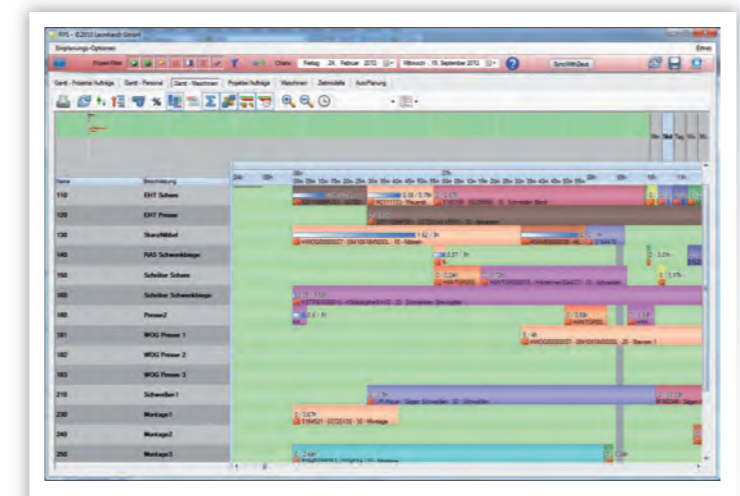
RPS - ©2013 Leonhardt GmbH

Einplanungs-Optionen

Etwas

Projekt-Filter

Datum

Freitag , 24. Februar 2012

Mittwoch , 19. September 2012

SyncWithDaut

Gantt - Projekte/Aufträge | Gantt - Personal | Gantt - Maschinen | Projekte/Aufträge | Maschinen | Zeitmodelle | AutoPlanung

| Name | Beschreibung |
|---|---|
| 110 | EHT Schere |
| 120 | EHT Presse |
| 130 | Stanzhöbel |
| 140 | RAS Schwenkbiege |
| 150 | Schröter Schere |
| 160 | Schröter Schwenkbiege |
| 180 | Presse2 |
| 181 | WOG Presse 1 |
| 182 | WOG Presse 2 |
| 183 | WOG Presse 3 |
| 210 | Schweißen1 |
| 230 | Montage1 |
| 240 | Montage2 |
| 250 | Montage3 |

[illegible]